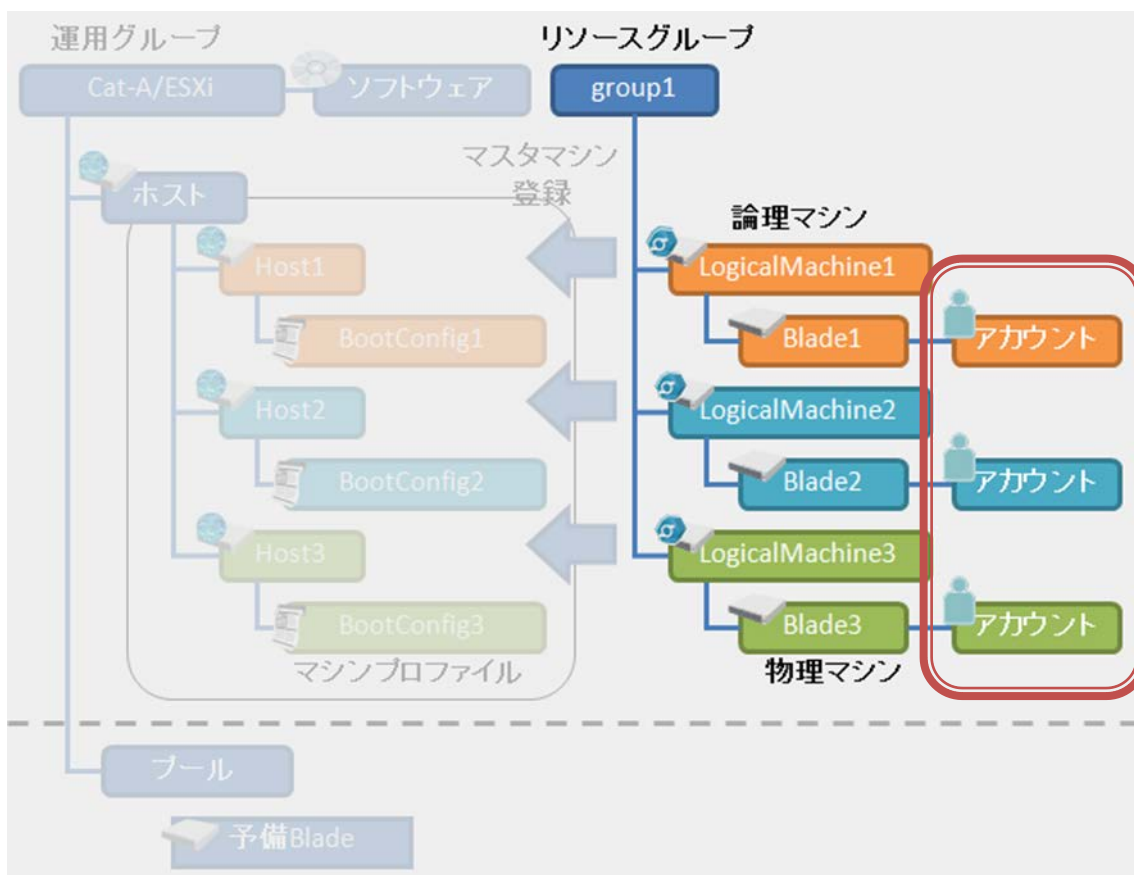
運用グループ

Cat-A/ESXi

ソフトウェア

リソースグループ

group1

マスタマシン登録

ホスト

論理マシン

Host1

LogicalMachine1

BootConfig1

Blade1

アカウント

Host2

LogicalMachine2

BootConfig2

Blade2

アカウント

Host3

LogicalMachine3

BootConfig3

Blade3

アカウント

マシンプロファイル

物理マシン

プール

予備Blade